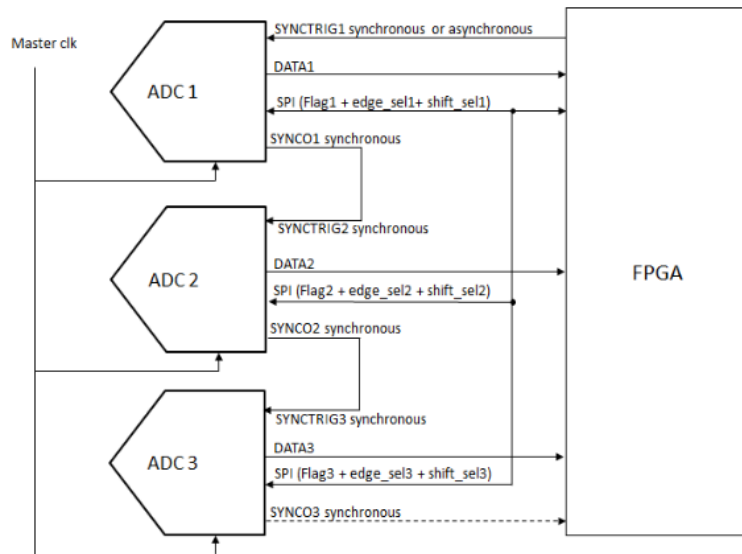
Master clk

ADC 1

SYNCTRIG1 synchronous or asynchronous

DATA1

SPI (Flag1 + edge_sel1+ shift_sel1)

SYNCO1 synchronous

SYNCTRIG2 synchronous

ADC 2

DATA2

SPI (Flag2 + edge_sel2 + shift_sel2)

SYNCO2 synchronous

SYNCTRIG3 synchronous

ADC 3

DATA3

SPI (Flag3 + edge_sel3 + shift_sel3)

SYNCO3 synchronous

FPGA